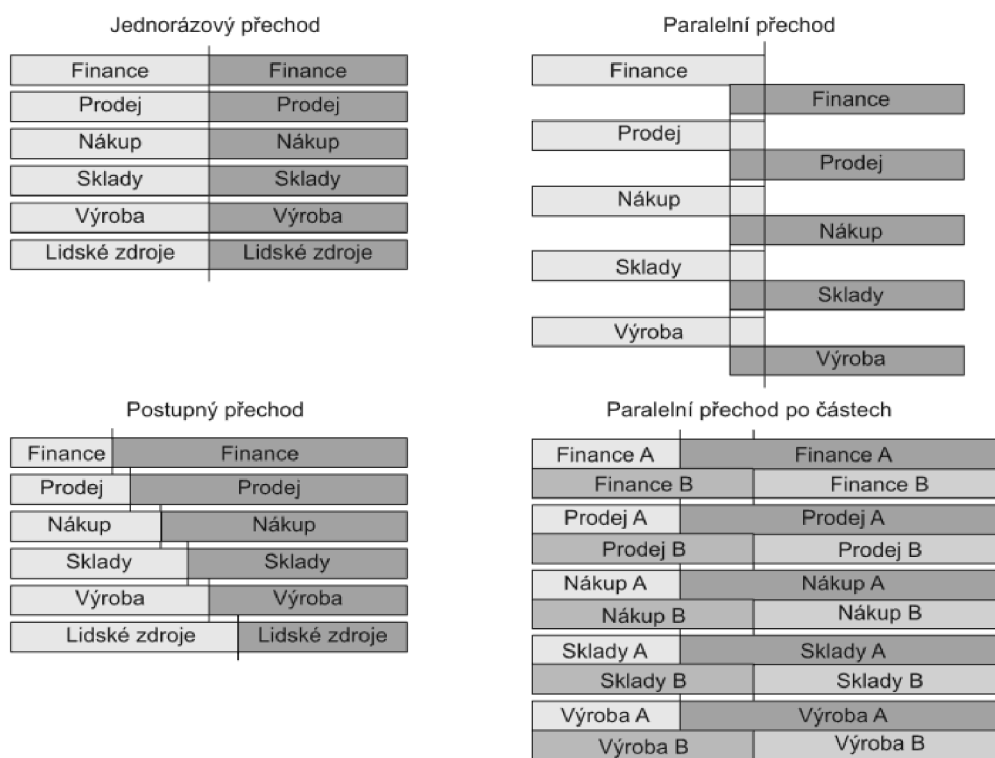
Jednorázový přechod

| Finance | Finance |
|---|---|
| Prodej | Prodej |
| Nákup | Nákup |
| Sklady | Sklady |
| Výroba | Výroba |
| Lidské zdroje | Lidské zdroje |

Paralelní přechod

Finance
Finance
Prodej
Prodej
Nákup
Nákup
Sklady
Sklady
Výroba
Výroba

Postupný přechod

| Finance | Finance |
|---|---|
| Prodej | Prodej |
| Nákup | Nákup |
| Sklady | Sklady |
| Výroba | Výroba |
| Lidské zdroje | Lidské zdroje |

Paralelní přechod po částech

| Finance A | Finance A |
|---|---|
| Finance B | Finance B |
| Prodej A | Prodej A |
| Prodej B | Prodej B |
| Nákup A | Nákup A |
| Nákup B | Nákup B |
| Sklady A | Sklady A |
| Sklady B | Sklady B |
| Výroba A | Výroba A |
| Výroba B | Výroba B |